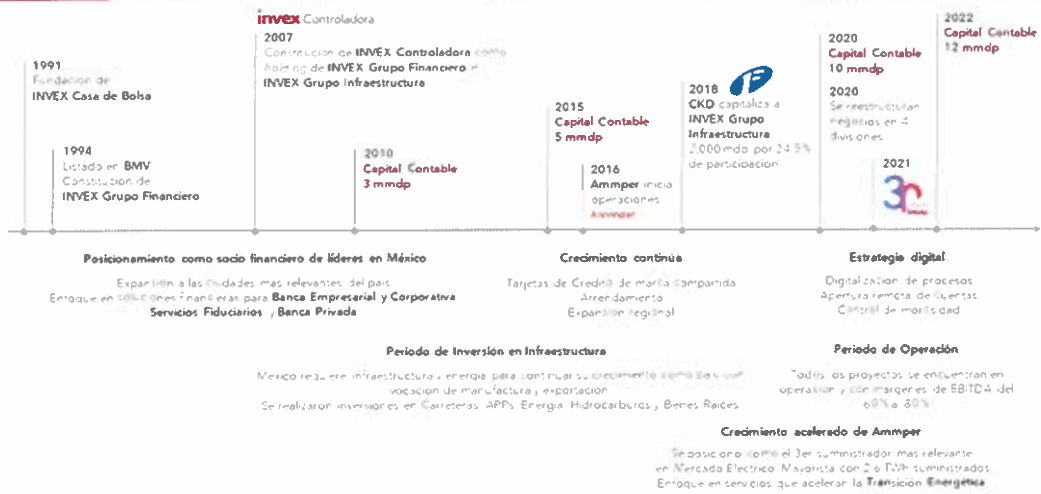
1991
Fundación de
INVEX Casa de Bolsa

1994
Listado en BMV
Constitución de
INVEX Grupo Financiero

invex Controladora
2007
Constitución de INVEX Controladora como holding de INVEX Grupo Financiero e INVEX Grupo Infraestructura

2010
Capital Contable
3 mmdp

2015
Capital Contable
5 mmdp

2016
Ammper inicia operaciones
Ammper

2018
CKD capitaliza a INVEX Grupo Infraestructura
2,000 mdp por 24.5% de participación

2020
Capital Contable
10 mmdp

2020
Se reestructuran negocios en 4 divisiones

2021
30

2022
Capital Contable
12 mmdp

Posicionamiento como socio financiero de líderes en México
Expansión a las Ciudades más relevantes del país
Enfoque en soluciones financieras para Banca Empresarial y Corporativa, Servicios Fiduciarios y Banca Privada

Crecimiento continuo
Tarjetas de Crédito de marca compartida
Arrendamiento
Expansión regional

Estrategia digital
Digitalización de procesos
Apertura remota de cuentas
Control de movilidad

Periodo de Inversión en Infraestructura
México requiere infraestructura y energía para continuar su crecimiento como país con vocación de manufactura y exportación
Se realizaron inversiones en Carreteras, APPs, Energía, Hidrocarburos y Bienes Raíces

Periodo de Operación
Todos los proyectos se encuentran en operación y con márgenes de EBITDA del 60% a 80%

Crecimiento acelerado de Ammper
Se posicionó como el 3er suministrador más relevante en Mercado Eléctrico Mayorista con 2.6 TWh suministrados
Enfoque en servicios que aceleran la Transición Energética